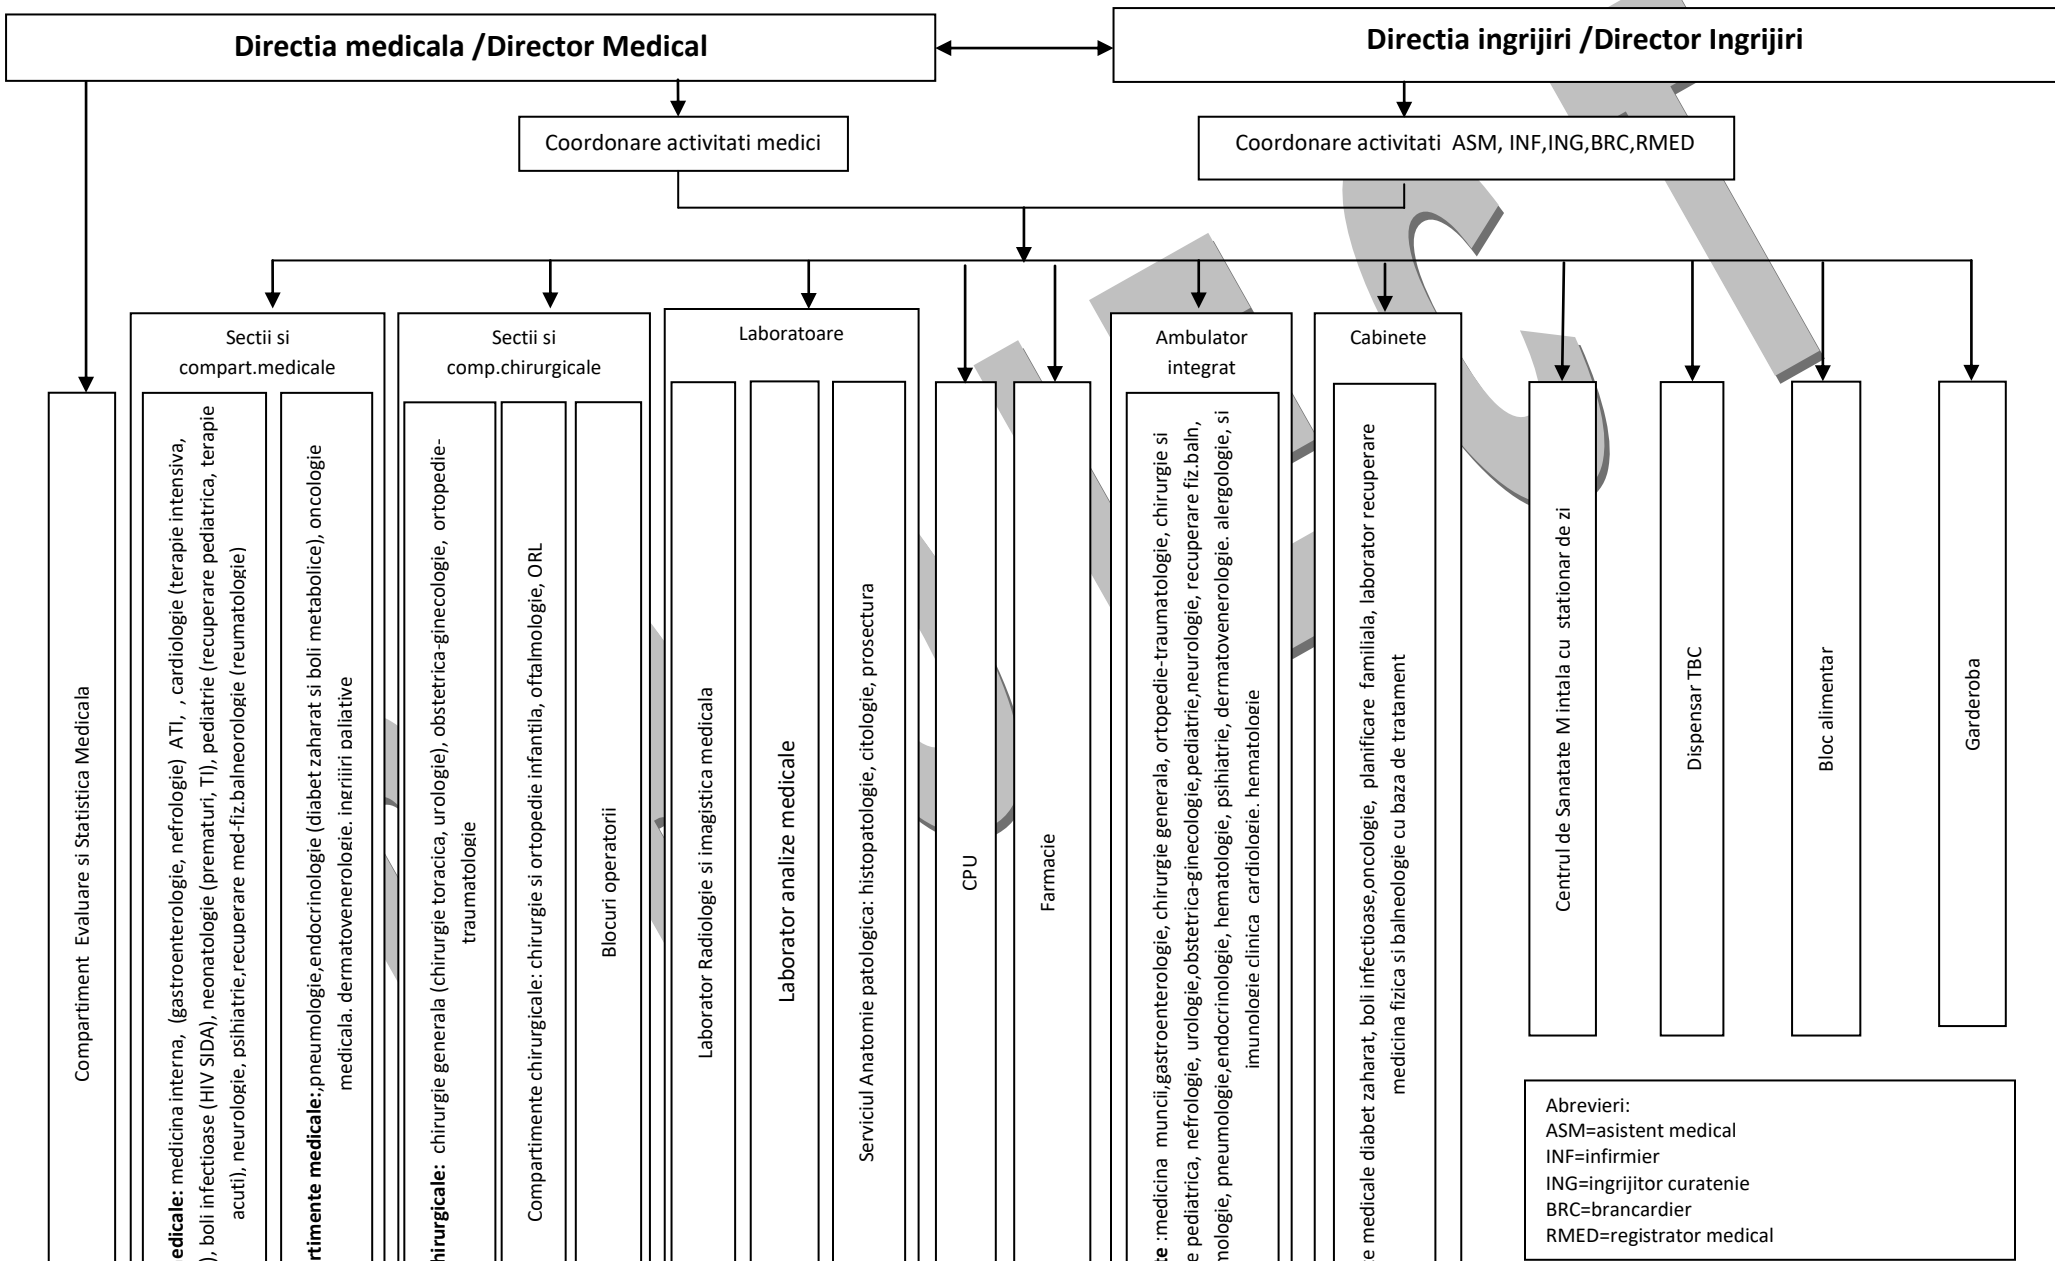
Directia medicala /Director Medical

Directia ingrijiri /Director Ingrijiri

Coordonare activitati medici

Coordonare activitati ASM, INF,ING,BRC,RMED

Compartiment Evaluare si Statistica Medicala

Sectii si compart.medicale

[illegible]edicale: medicina interna, (gastroenterologie, nefrologie) ATI, , cardiologie (terapie intensiva, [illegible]), boli infectioase (HIV SIDA), neonatologie (prematuri, TI), pediatrie (recuperare pediatrica, terapie acuti), neurologie, psihiatrie,recuperare med-fiz.balneorologie (reumatologie)

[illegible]rtimente medicale:,pneumologie,endocrinologie (diabet zaharat si boli metabolice), oncologie medicala, dermatovenerologie, ingrijiri paliative

Sectii si comp.chirurgicale

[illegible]hirurgicale: chirurgie generala (chirurgie toracica, urologie), obstetrica-ginecologie, ortopedie-traumatologie

Compartimente chirurgicale: chirurgie si ortopedie infantila, oftalmologie, ORL

Blocuri operatorii

Laboratoare

Laborator Radiologie si imagistica medicala

Laborator analize medicale

Serviciul Anatomie patologica: histopatologie, citologie, prosectura

CPU

Farmacie

Ambulator integrat

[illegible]te :medicina muncii,gastroenterologie, chirurgie generala, ortopedie-traumatologie, chirurgie si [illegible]e pediatrica, nefrologie, urologie,obstetrica-ginecologie,pediatrie,neurologie, recuperare fiz.baln, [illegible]nologie, pneumologie,endocrinologie, hematologie, psihiatrie, dermatovenerologie, alergologie, si imunologie clinica, cardiologie, hematologie

Cabinete

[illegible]e medicale diabet zaharat, boli infectioase,oncologie, planificare familiala, laborator recuperare medicina fizica si balneologie cu baza de tratament

Centrul de Sanatate M intala cu stationar de zi

Dispensar TBC

Bloc alimentar

Garderoba

Abrevieri:
ASM=asistent medical
INF=infirmier
ING=ingrijitor curatenie
BRC=brancardier
RMED=registrator medical